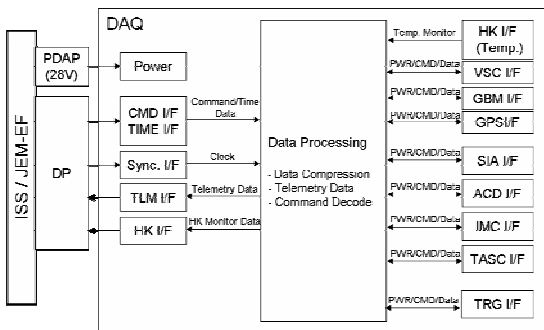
ISS / JEM EF

PDAP (28V)

DP

DAQ

Power

CMD I/F
TIME I/F

Command/Time Data

Sync. I/F

Clock

TLM I/F

Telemetry Data

HK I/F

HK Monitor Data

Data Processing

- Data Compression
- Telemetry Data
- Command Decode

Temp. Monitor

HK I/F (Temp.)

PWR/CMD/Data

VSC I/F

PWR/CMD/Data

GBM I/F

PWR/CMD/Data

GPSI/F

PWR/CMD/Data

SIA I/F

PWR/CMD/Data

ACD I/F

PWR/CMD/Data

IMC I/F

PWR/CMD/Data

TASC I/F

PWR/CMD/Data

TRG I/F